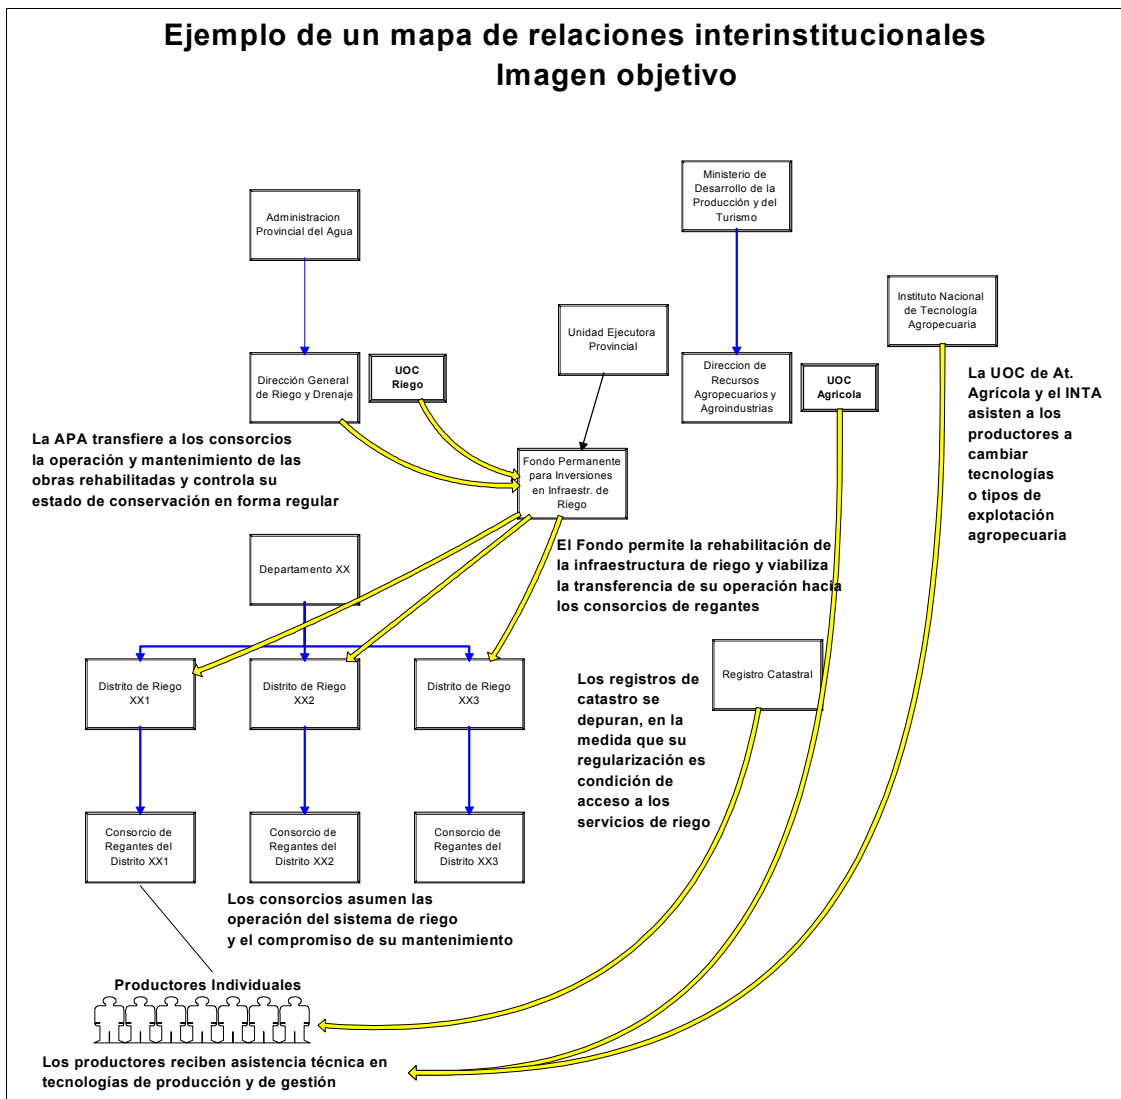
Ejemplo de un mapa de relaciones interinstitucionales
Imagen objetivo

Ministerio de Desarrollo de la Producción y del Turismo

Administracion Provincial del Agua

Instituto Nacional de Tecnología Agropecuaria

Unidad Ejecutora Provincial

Dirección General de Riego y Drenaje

UOC Riego

Direccion de Recursos Agropecuarios y Agroindustrias

UOC Agricola

La UOC de At. Agrícola y el INTA asisten a los productores a cambiar tecnologías o tipos de explotación agropecuaria

La APA transfiere a los consorcios la operación y mantenimiento de las obras rehabilitadas y controla su estado de conservación en forma regular

Fondo Permanente para Inversiones en Infraestr. de Riego

El Fondo permite la rehabilitación de la infraestructura de riego y viabiliza la transferencia de su operación hacia los consorcios de regantes

Departamento XX

Registro Catastral

Los registros de catastro se depuran, en la medida que su regularización es condición de acceso a los servicios de riego

Distrito de Riego XX1

Distrito de Riego XX2

Distrito de Riego XX3

Consorcio de Regantes del Distrito XX1

Consorcio de Regantes del Distrito XX2

Consorcio de Regantes del Distrito XX3

Los consorcios asumen las operación del sistema de riego y el compromiso de su mantenimiento

Productores Individuales

Los productores reciben asistencia técnica en tecnologías de producción y de gestión